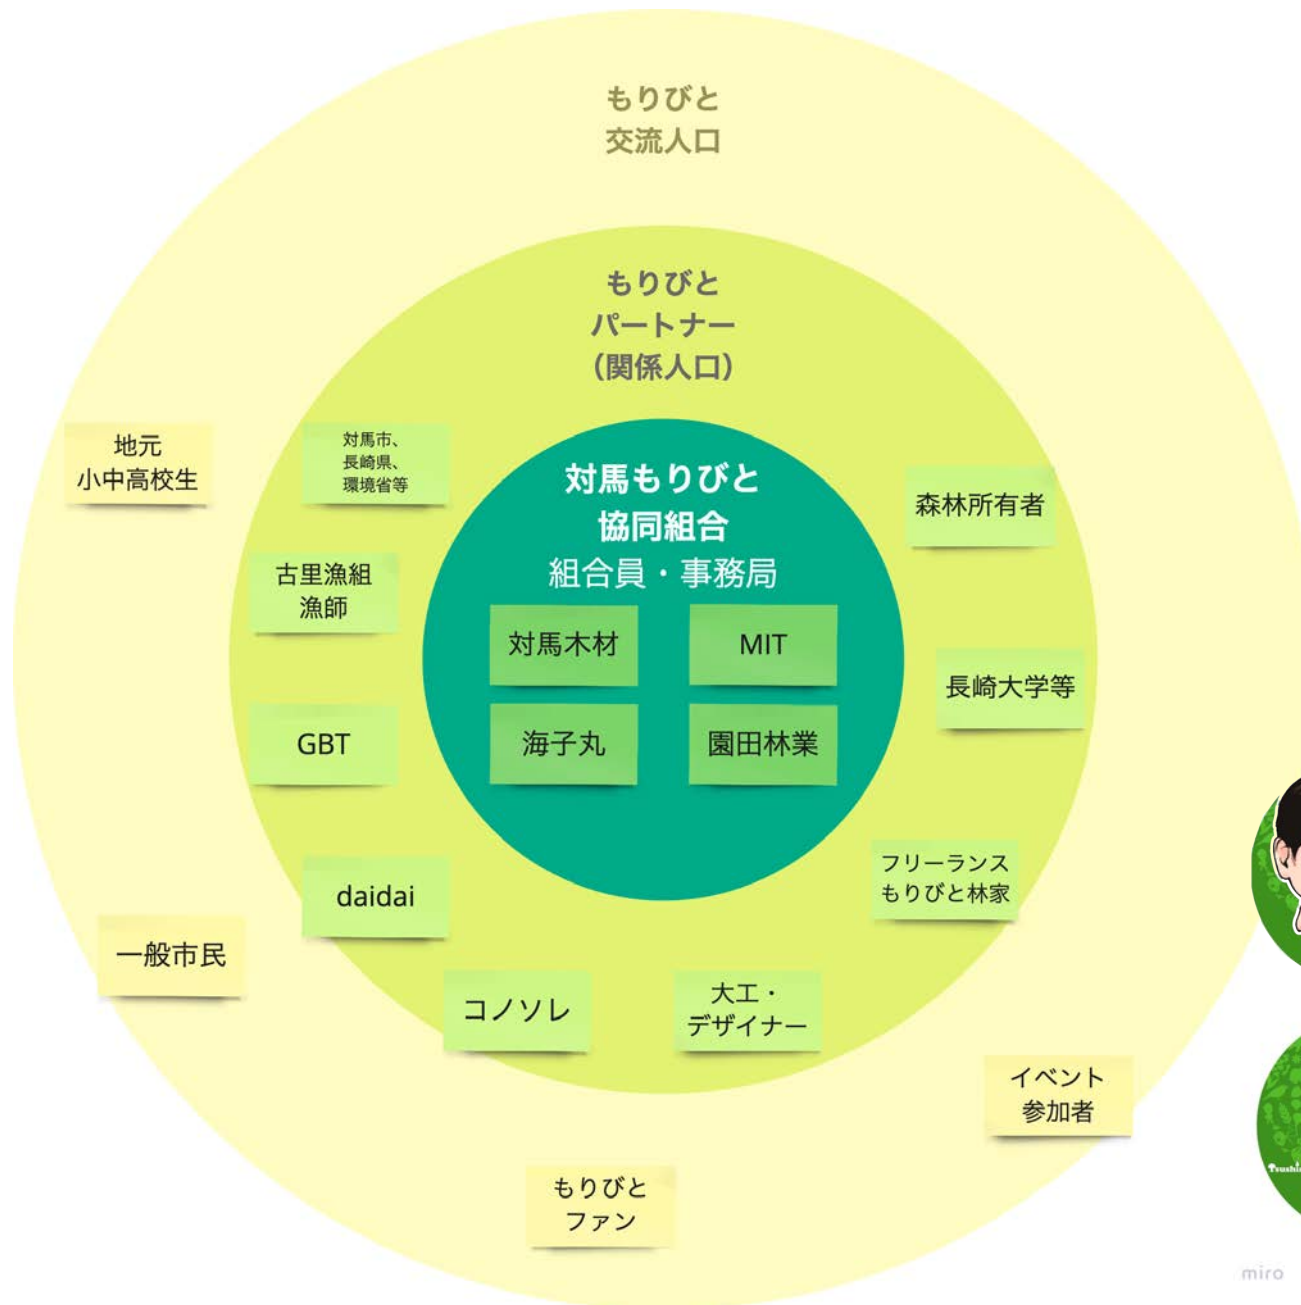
もりびと
交流人口

もりびと
パートナー
(関係人口)

地元
小中高校生

対馬市、
長崎県、
環境省等

対馬もりびと
協同組合
組合員・事務局

森林所有者

古里漁組
漁師

対馬木材

MIT

長崎大学等

海子丸

園田林業

GBT

フリーランス
もりびと林家

daidai

一般市民

コノソレ

大工・
デザイナー

イベント
参加者

もりびと
ファン

miro